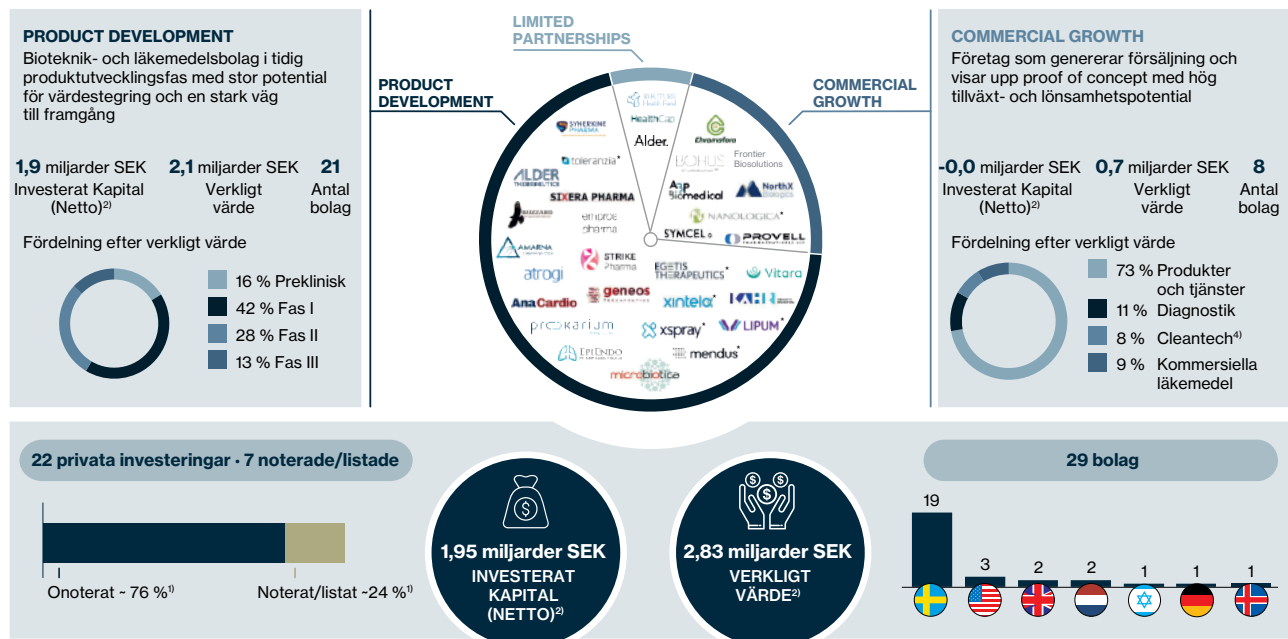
PRODUCT DEVELOPMENT

Bioteknik- och läkemedelsbolag i tidig produktutvecklingsfas med stor potential för värdestegring och en stark väg till framgång

**1,9** miljarder SEK
Investerat Kapital (Netto)$^{2)}$

**2,1** miljarder SEK
Verkligt värde

**21**
Antal bolag

Fördelning efter verkligt värde

16 % Preklinisk
42 % Fas I
28 % Fas II
13 % Fas III

LIMITED PARTNERSHIPS

PRODUCT DEVELOPMENT

COMMERCIAL GROWTH

SOLSTICE Health Fund
HealthCap
Alder.
SYNERGINE PHARMA
toleranzia
ALDER THERAPEUTICS
SIXERA PHARMA
emproe pharma
BUZZARD
AMARNA
atrogi
STRIKE Pharma
AnaCardio
geneos
PROKARIUM
EPIENDO
microbiotica
Chromafora
BOHUS
Frontier Biosolutions
A3P Biomedical
NorthX Biologics
NANOLOGICA
SYMCEL
PROVELL
EGETIS THERAPEUTICS
Vitara
xintela
KAHR
xspray
LIPUM
mendus

COMMERCIAL GROWTH

Företag som genererar försäljning och visar upp proof of concept med hög tillväxt- och lönsamhetspotential

**-0,0** miljarder SEK
Investerat Kapital (Netto)$^{2)}$

**0,7** miljarder SEK
Verkligt värde

**8**
Antal bolag

Fördelning efter verkligt värde

73 % Produkter och tjänster
11 % Diagnostik
8 % Cleantech$^{4)}$
9 % Kommersiella läkemedel

22 privata investeringar · 7 noterade/listade

Onoterat ~ 76 %$^{1)}$
Noterat/listat ~24 %$^{1)}$

1,95 miljarder SEK
INVESTERAT KAPITAL (NETTO)$^{2)}$

2,83 miljarder SEK
VERKLIGT VÄRDE$^{2)}$

29 bolag

19
3
2
2
1
1
1